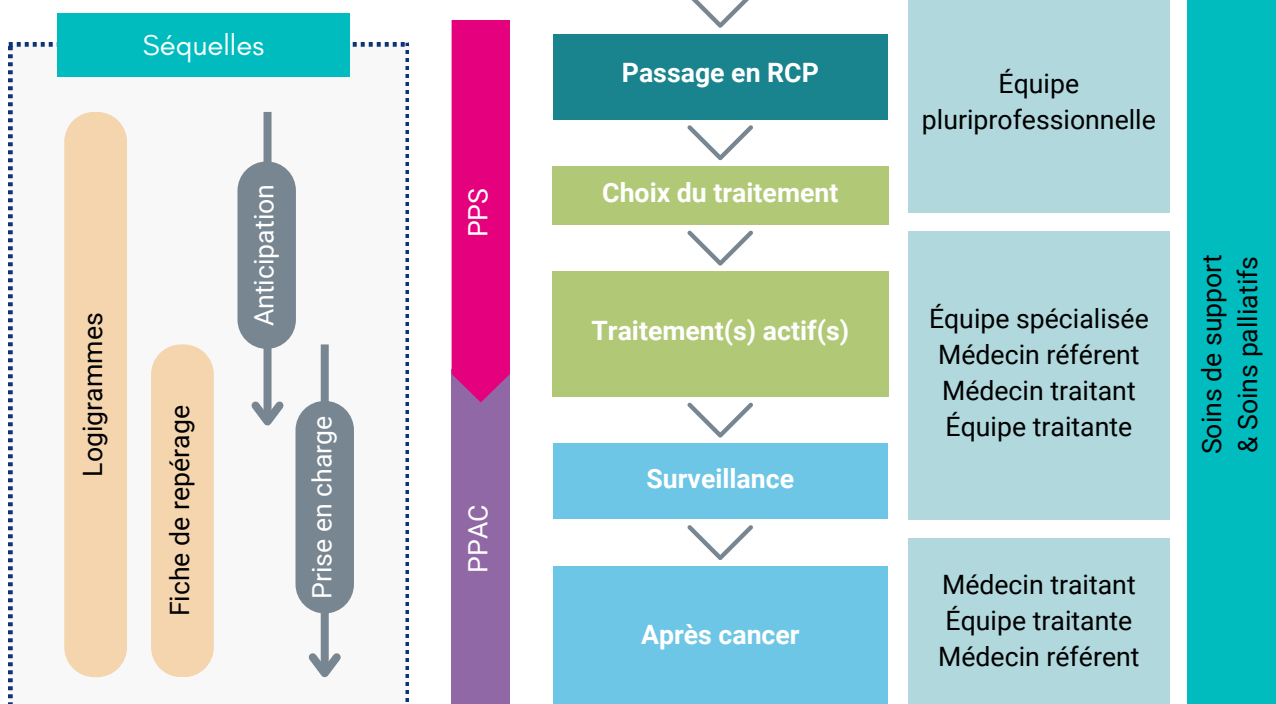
Séquelles

Logigrammes

Fiche de repérage

Anticipation

Prise en charge

PPS

PPAC

Passage en RCP

Choix du traitement

Traitement(s) actif(s)

Surveillance

Après cancer

Équipe pluriprofessionnelle

Équipe spécialisée
Médecin référent
Médecin traitant
Équipe traitante

Médecin traitant
Équipe traitante
Médecin référent

Soins de support & Soins palliatifs